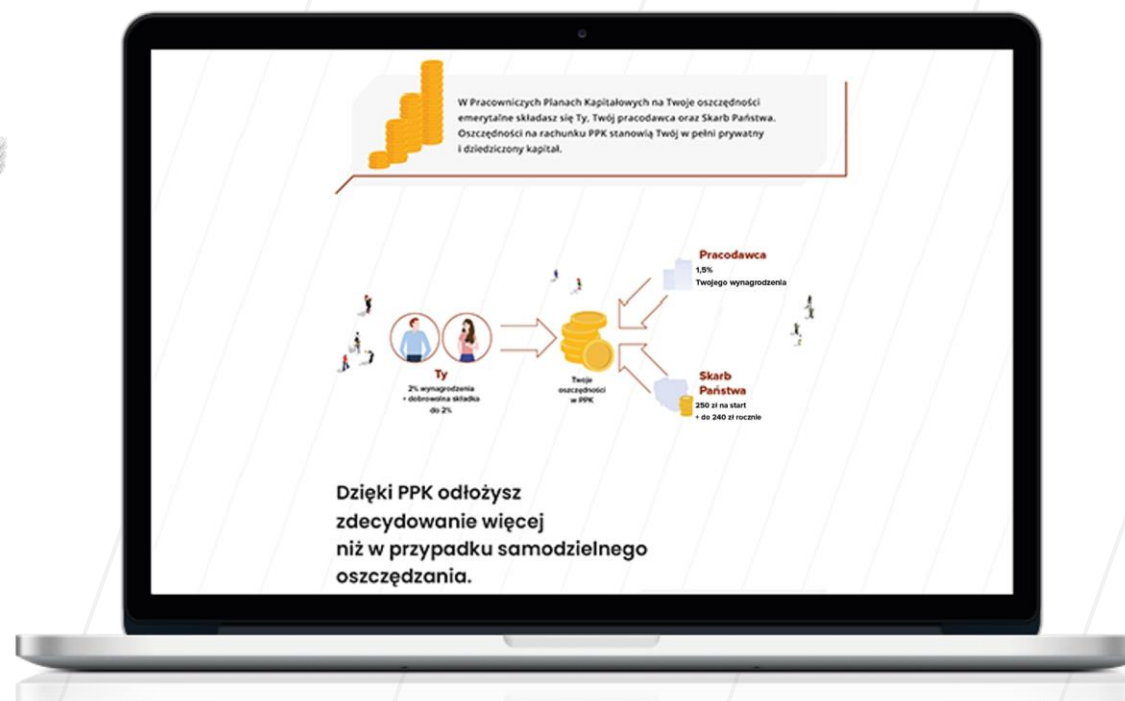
W Pracowniczych Planach Kapitałowych na Twoje oszczędności emerytalne składasz się Ty, Twój pracodawca oraz Skarb Państwa. Oszczędności na rachunku PPK stanowią Twój w pełni prywatny i dziedziczony kapitał.

Pracodawca
1,5%
Twojego wynagrodzenia

Ty
2% wynagrodzenia
+ dobrowolna składka
do 2%

Twoje
oszczędności
w PPK

Skarb
Państwa
250 zł na start
+ do 240 zł rocznie

Dzięki PPK odłożysz zdecydowanie więcej niż w przypadku samodzielnego oszczędzania.